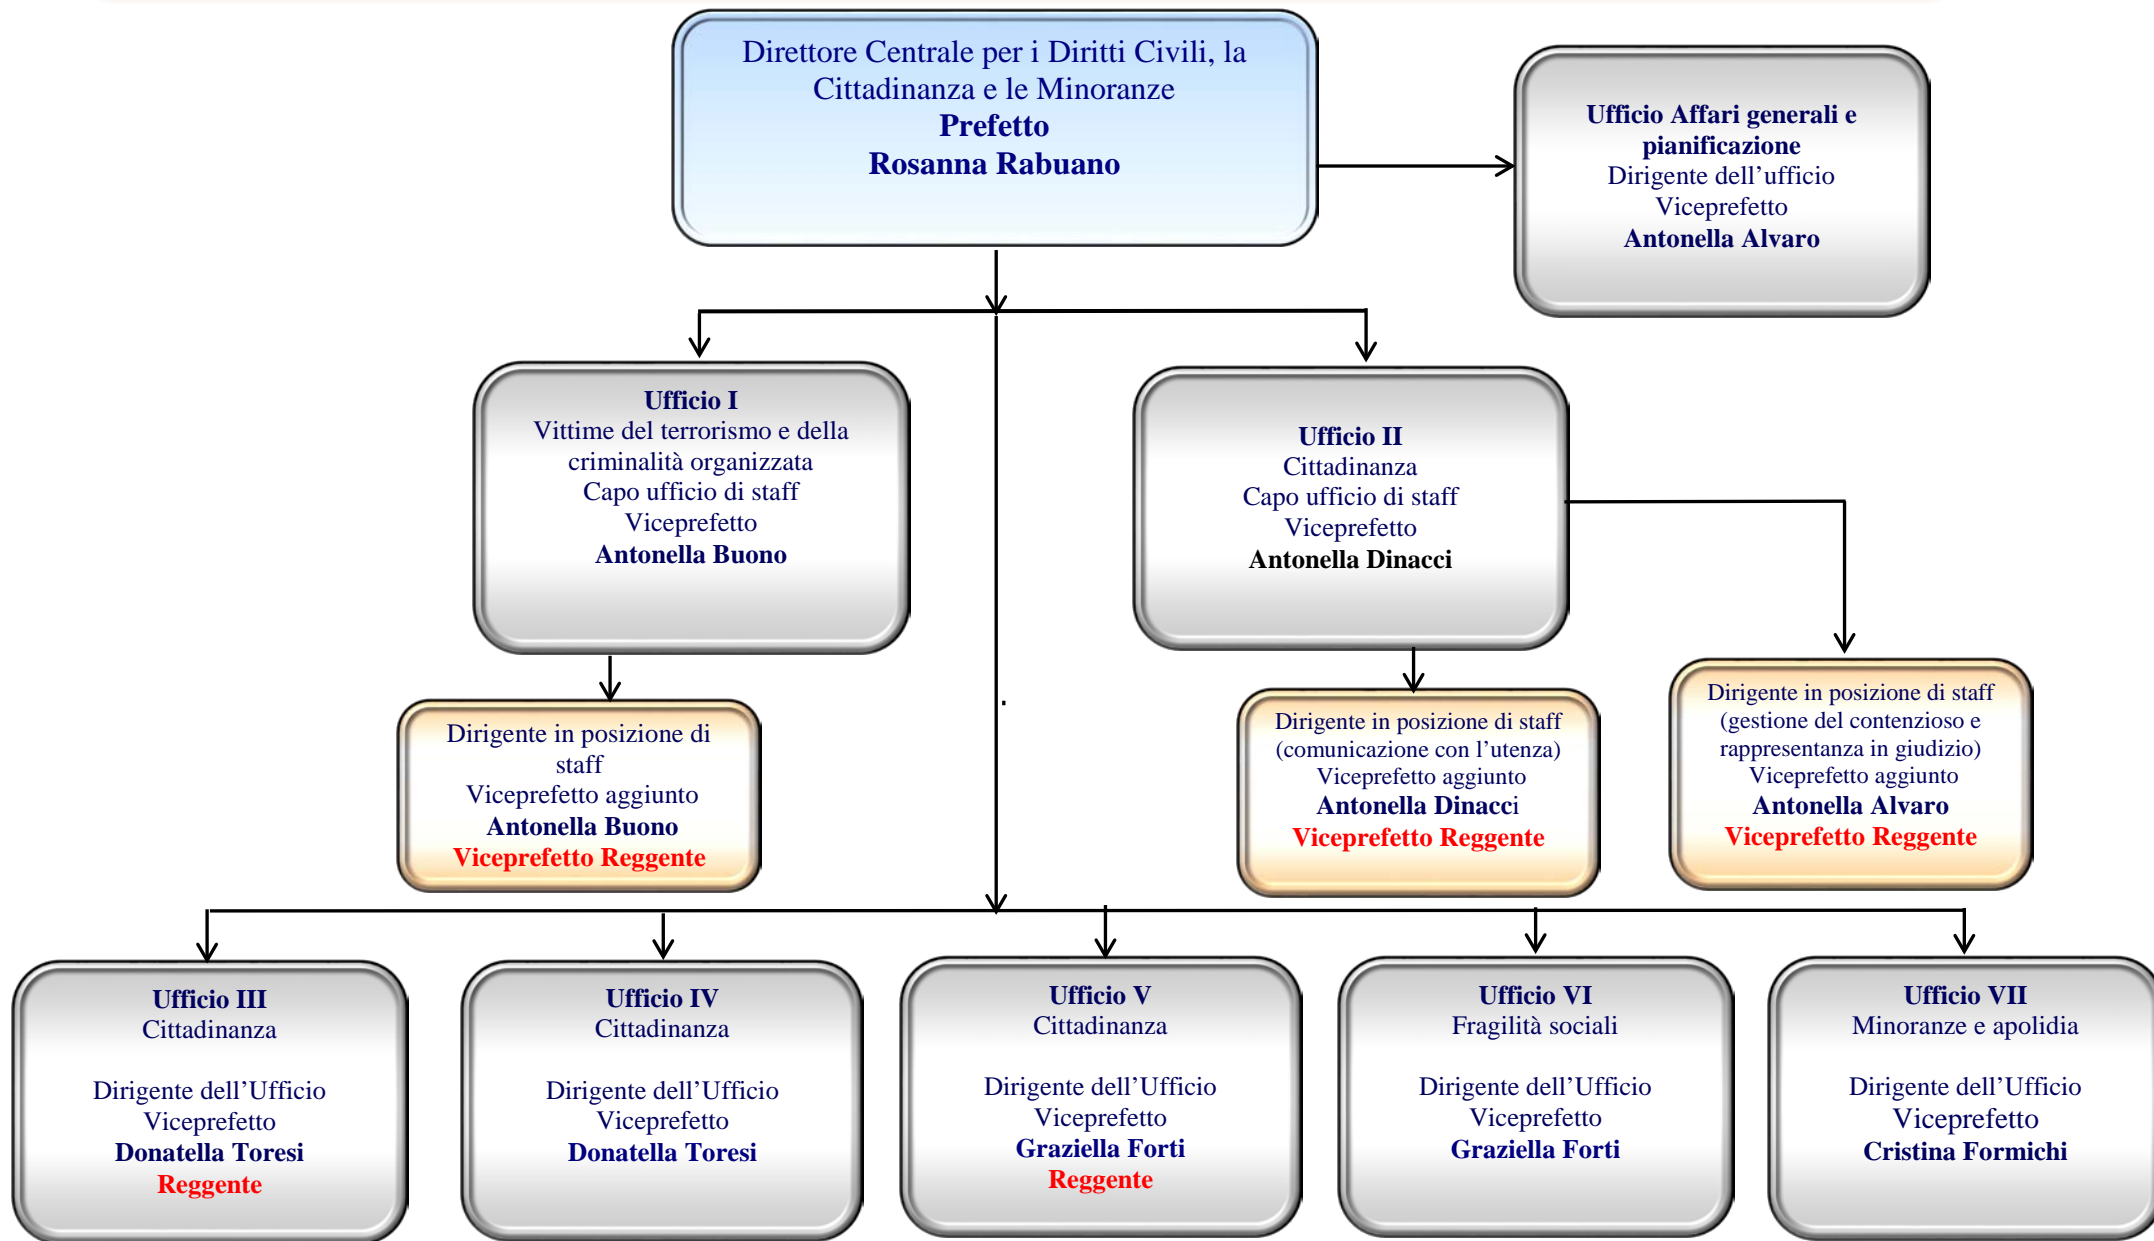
Direttore Centrale per i Diritti Civili, la Cittadinanza e le Minoranze
Prefetto
Rosanna Rabuano

Ufficio Affari generali e pianificazione
Dirigente dell’ufficio
Viceprefetto
Antonella Alvaro

Ufficio I
Vittime del terrorismo e della criminalità organizzata
Capo ufficio di staff
Viceprefetto
Antonella Buono

Ufficio II
Cittadinanza
Capo ufficio di staff
Viceprefetto
Antonella Dinacci

Dirigente in posizione di staff
Viceprefetto aggiunto
Antonella Buono
Viceprefetto Reggente

Dirigente in posizione di staff
(comunicazione con l’utenza)
Viceprefetto aggiunto
Antonella Dinacci
Viceprefetto Reggente

Dirigente in posizione di staff
(gestione del contenzioso e rappresentanza in giudizio)
Viceprefetto aggiunto
Antonella Alvaro
Viceprefetto Reggente

Ufficio III
Cittadinanza

Dirigente dell’Ufficio
Viceprefetto
Donatella Toresi
Reggente

Ufficio IV
Cittadinanza

Dirigente dell’Ufficio
Viceprefetto
Donatella Toresi

Ufficio V
Cittadinanza

Dirigente dell’Ufficio
Viceprefetto
Graziella Forti
Reggente

Ufficio VI
Fragilità sociali

Dirigente dell’Ufficio
Viceprefetto
Graziella Forti

Ufficio VII
Minoranze e apolidia

Dirigente dell’Ufficio
Viceprefetto
Cristina Formichi